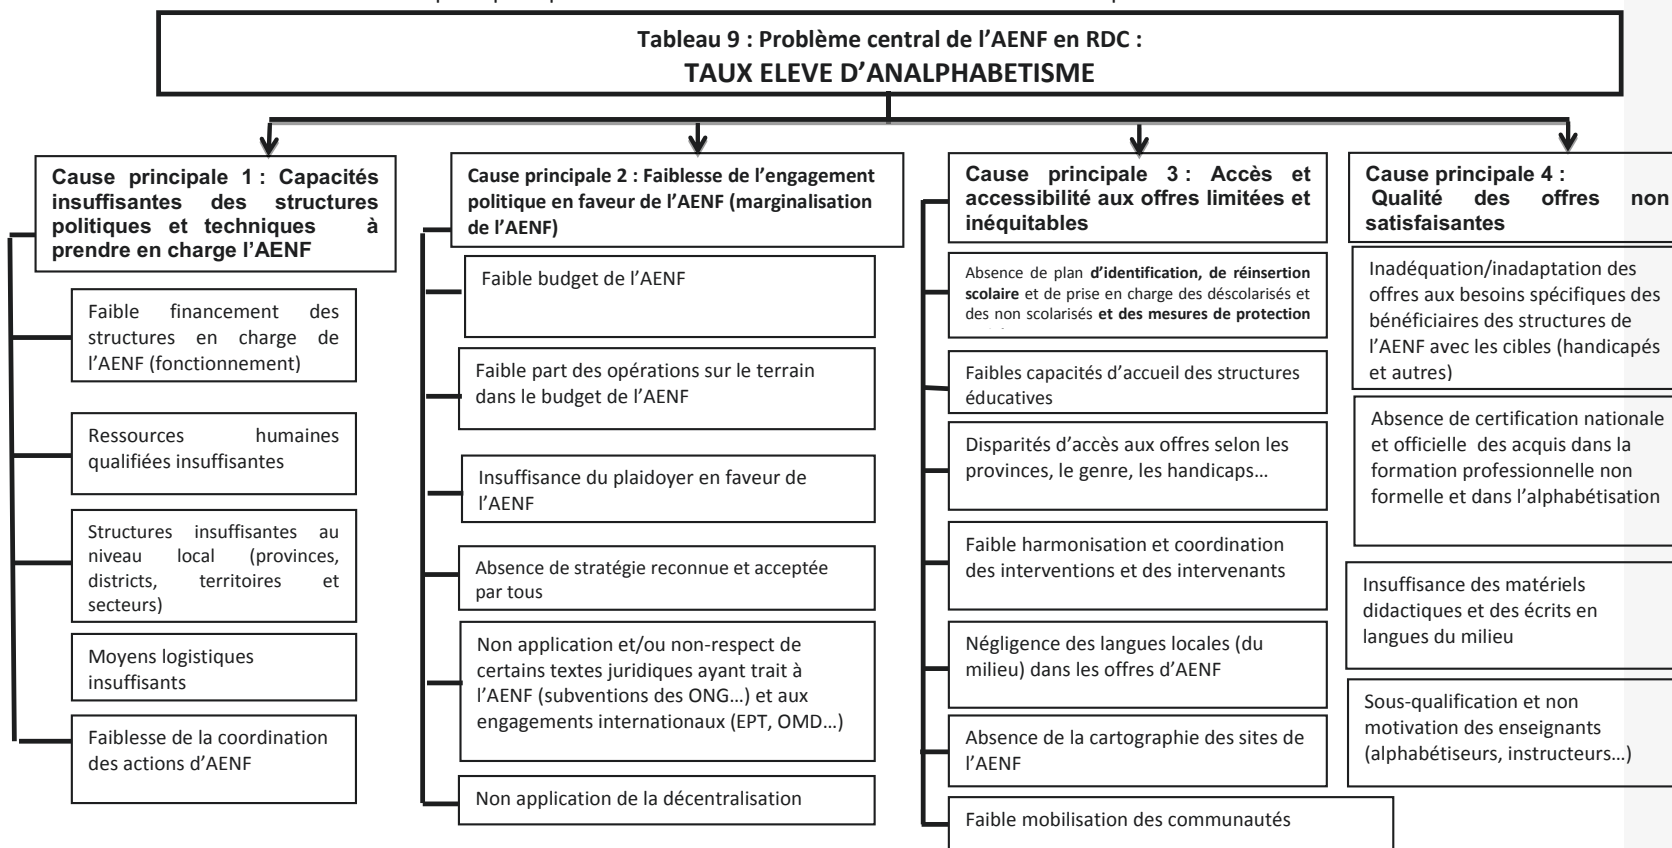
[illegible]

Tableau 9 : Problème central de l'AENF en RDC :
TAUX ELEVE D'ANALPHABETISME

Cause principale 1 : Capacités insuffisantes des structures politiques et techniques à prendre en charge l'AENF

Faible financement des structures en charge de l'AENF (fonctionnement)

Ressources humaines qualifiées insuffisantes

Structures insuffisantes au niveau local (provinces, districts, territoires et secteurs)

Moyens logistiques insuffisants

Faiblesse de la coordination des actions d'AENF

Cause principale 2 : Faiblesse de l'engagement politique en faveur de l'AENF (marginalisation de l'AENF)

Faible budget de l'AENF

Faible part des opérations sur le terrain dans le budget de l'AENF

Insuffisance du plaidoyer en faveur de l'AENF

Absence de stratégie reconnue et acceptée par tous

Non application et/ou non-respect de certains textes juridiques ayant trait à l'AENF (subventions des ONG…) et aux engagements internationaux (EPT, OMD…)

Non application de la décentralisation

Cause principale 3 : Accès et accessibilité aux offres limitées et inéquitables

Absence de plan d'identification, de réinsertion scolaire et de prise en charge des déscolarisés et des non scolarisés et des mesures de protection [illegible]

Faibles capacités d'accueil des structures éducatives

Disparités d'accès aux offres selon les provinces, le genre, les handicaps…

Faible harmonisation et coordination des interventions et des intervenants

Négligence des langues locales (du milieu) dans les offres d'AENF

Absence de la cartographie des sites de l'AENF

Faible mobilisation des communautés

Cause principale 4 : Qualité des offres non satisfaisantes

Inadéquation/inadaptation des offres aux besoins spécifiques des bénéficiaires des structures de l'AENF avec les cibles (handicapés et autres)

Absence de certification nationale et officielle des acquis dans la formation professionnelle non formelle et dans l'alphabétisation

Insuffisance des matériels didactiques et des écrits en langues du milieu

Sous-qualification et non motivation des enseignants (alphabétiseurs, instructeurs…)